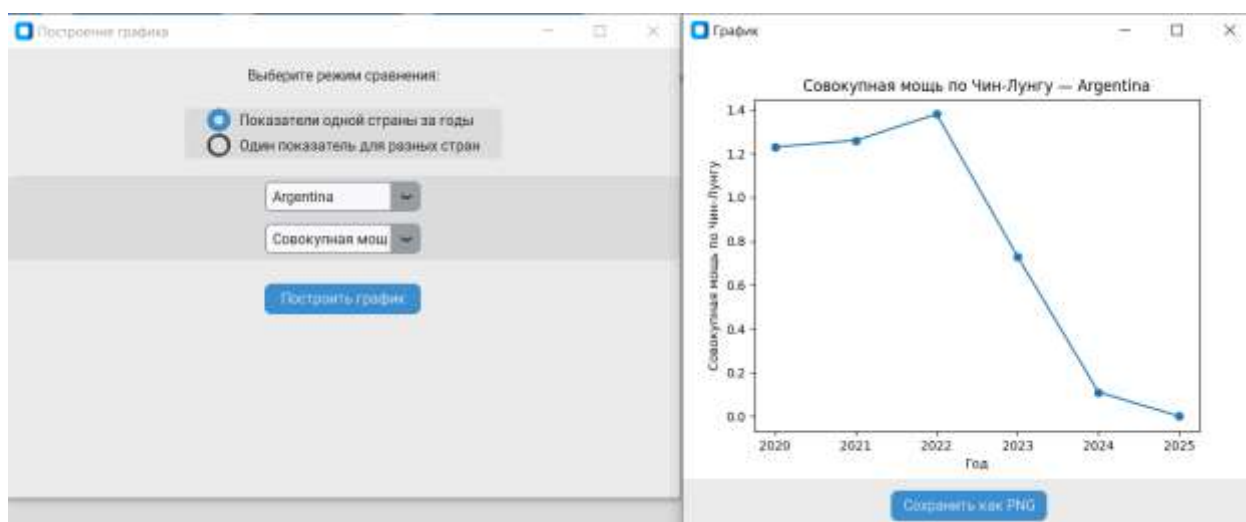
Построение графика

Выберите режим сравнения:

Показатели одной страны за годы
Один показатель для разных стран

Argentina

Совокупная мощ

Построить график

График

Совокупная мощь по Чин-Лунгу — Argentina

1.4
1.2
1.0
0.8
0.6
0.4
0.2
0.0

Совокупная мощь по Чин-Лунгу

2020 2021 2022 2023 2024 2025

Год

Сохранить как PNG